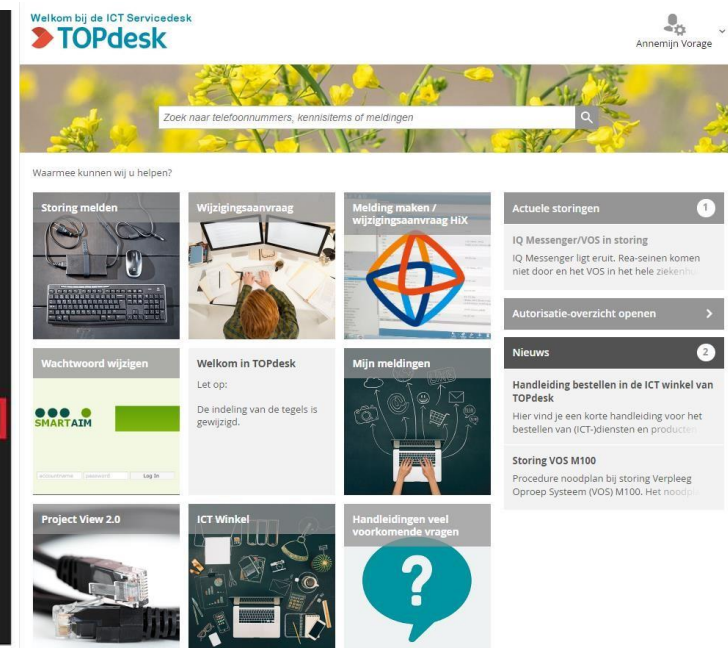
Welkom bij de ICT Servicedesk
TOPdesk

Annemijn Vorage

Zoek naar telefoonnummers, kennisitems of meldingen

Waarmee kunnen wij u helpen?

Storing melden

Wijzigingsaanvraag

Melding maken / wijzigingsaanvraag HiX

Actuele storingen 1

IQ Messenger/VOS in storing

IQ Messenger ligt eruit. Rea-seinen komen niet door en het VOS in het hele ziekenh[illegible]

Autorisatie-overzicht openen

Nieuws 2

Handleiding bestellen in de ICT winkel van TOPdesk

Hier vind je een korte handleiding voor het bestellen van (ICT-)diensten en producte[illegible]

Storing VOS M100

Procedure noodplan bij storing Verpleeg Oproep Systeem (VOS) M100. Het noodp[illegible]

Wachtwoord wijzigen

SMARTAIM

Log In

Welkom in TOPdesk

Let op:

De indeling van de tegels is gewijzigd.

Mijn meldingen

Project View 2.0

ICT Winkel

Handleidingen veel voorkomende vragen

?